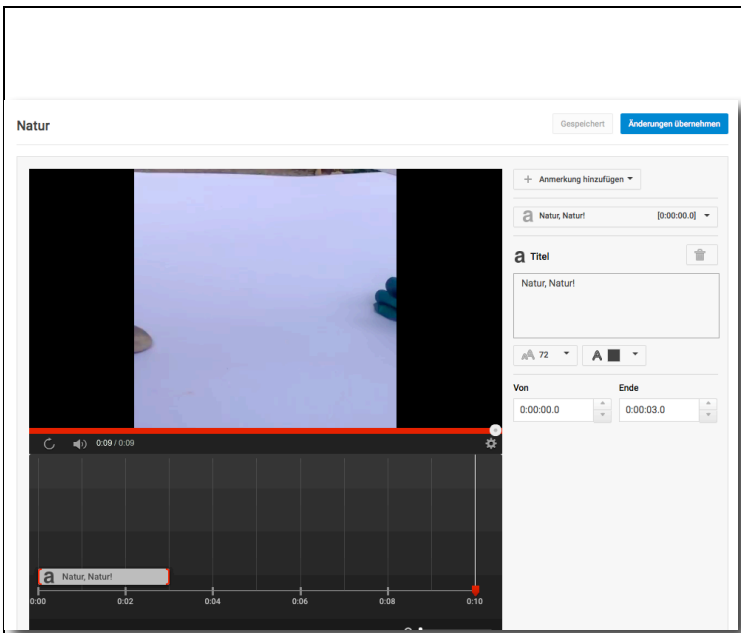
Natur

Gespeichert

Änderungen übernehmen

+ Anmerkung hinzufügen

a Natur, Natur! [0:00:00.0]

a Titel

Natur, Natur!

72

A

Von

Ende

0:00:00.0

0:00:03.0

0:09 / 0:09

a Natur, Natur!

0:00

0:02

0:04

0:06

0:08

0:10